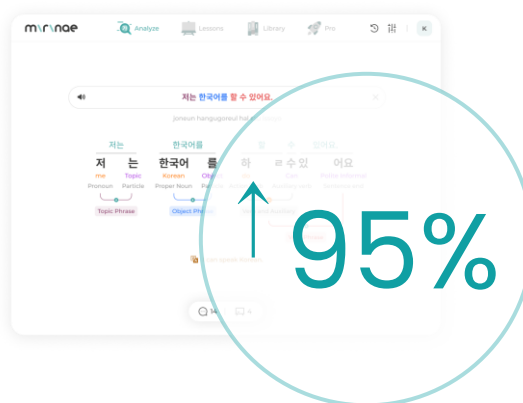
marinae

Analyze Lessons Library Pro

K

저는 한국어를 할 수 있어요.

joneun hangugeoreul hal su isseoyo.

저는 한국어를

저 는 한국어 를 하 ㄹ 수 있 어요

me Topic Korean Obj

Pronoun Particle Proper Noun

Topic Phrase Object Phrase

95%